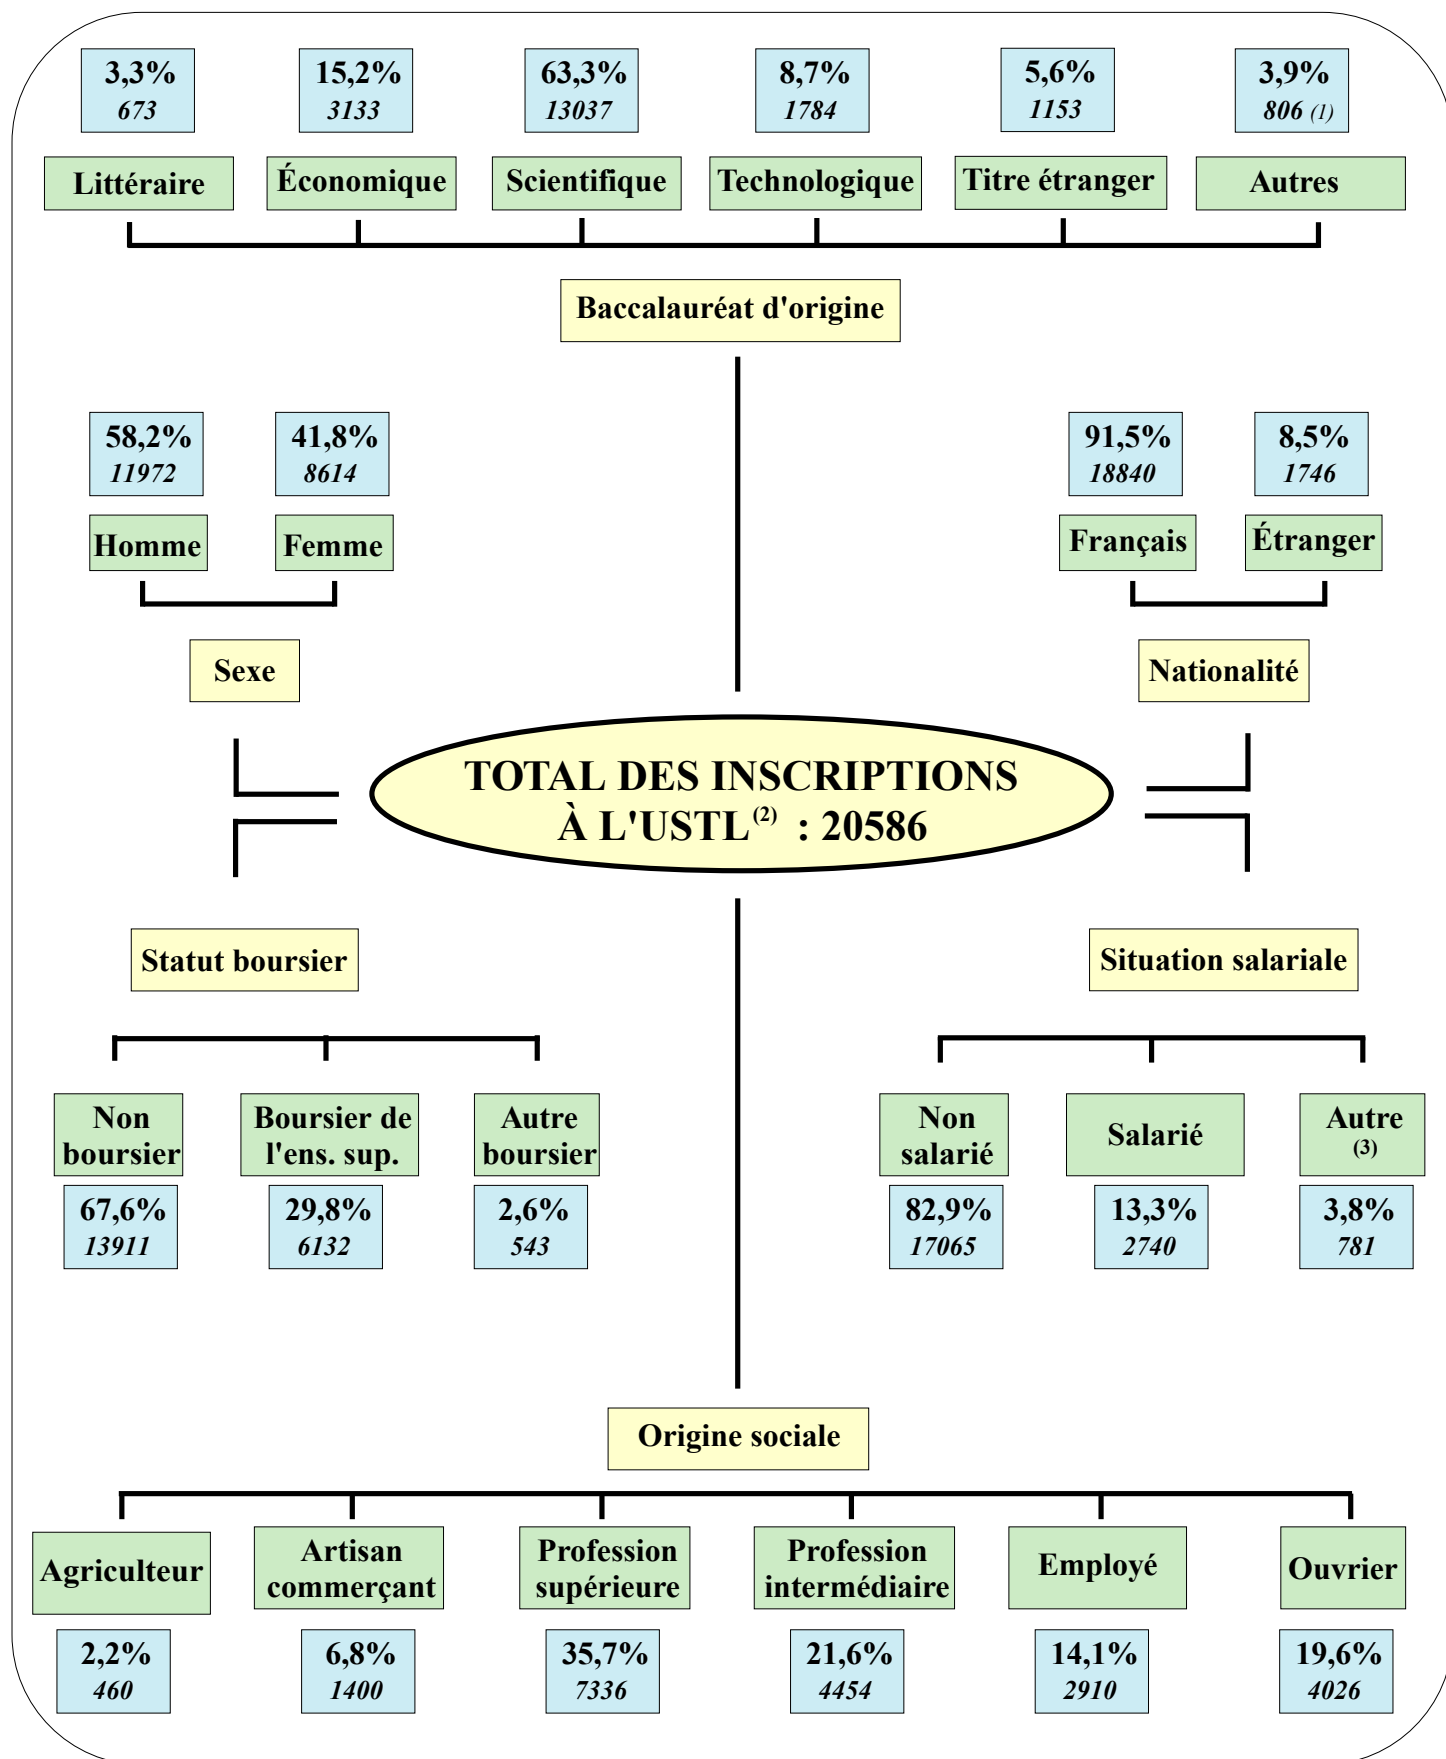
3,3%
673

15,2%
3133

63,3%
13037

8,7%
1784

5,6%
1153

3,9%
806 (1)

Littéraire

Économique

Scientifique

Technologique

Titre étranger

Autres

Baccalauréat d'origine

58,2%
11972

41,8%
8614

Homme

Femme

Sexe

91,5%
18840

8,5%
1746

Français

Étranger

Nationalité

TOTAL DES INSCRIPTIONS À L'USTL$^{(2)}$ : 20586

Statut boursier

Non boursier

Boursier de l'ens. sup.

Autre boursier

67,6%
13911

29,8%
6132

2,6%
543

Situation salariale

Non salarié

Salarié

Autre (3)

82,9%
17065

13,3%
2740

3,8%
781

Origine sociale

Agriculteur

Artisan commerçant

Profession supérieure

Profession intermédiaire

Employé

Ouvrier

2,2%
460

6,8%
1400

35,7%
7336

21,6%
4454

14,1%
2910

19,6%
4026